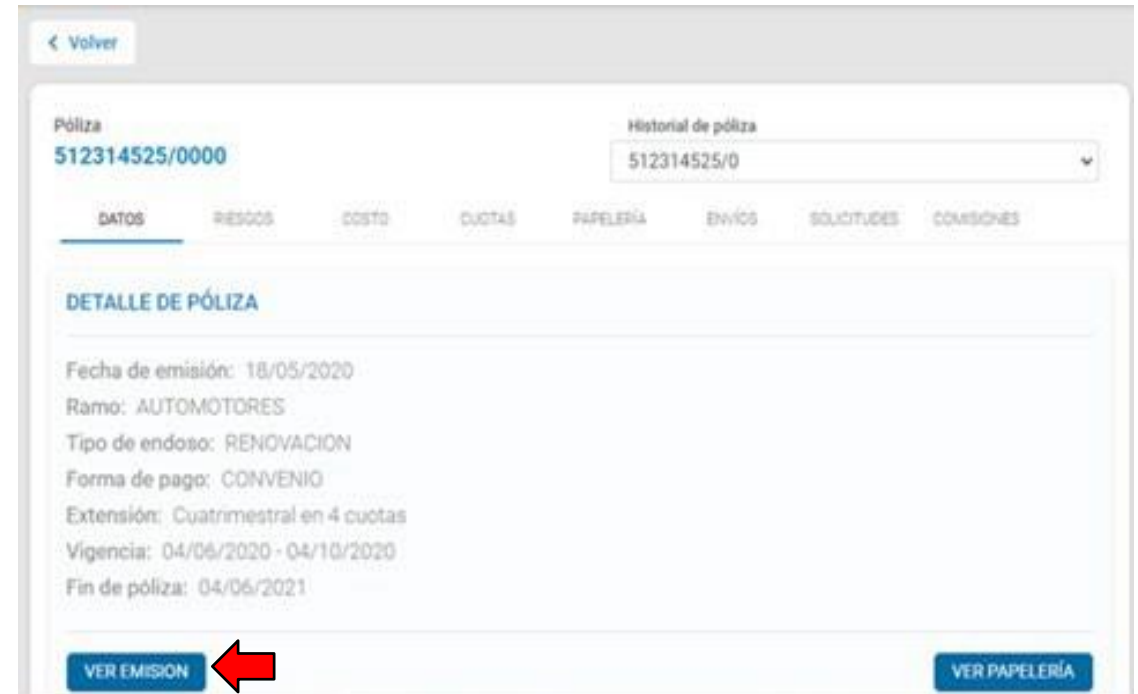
< Volver

Póliza
512314525/0000

Historial de póliza
512314525/0

DATOS RIESGOS COSTO CUOTAS PAPELERÍA ENVÍOS SOLICITUDES COMISIONES

DETALLE DE PÓLIZA

Fecha de emisión: 18/05/2020
Ramo: AUTOMOTORES
Tipo de endoso: RENOVACION
Forma de pago: CONVENIO
Extensión: Cuatrimestral en 4 cuotas
Vigencia: 04/06/2020 - 04/10/2020
Fin de póliza: 04/06/2021

VER EMISION

VER PAPELERÍA